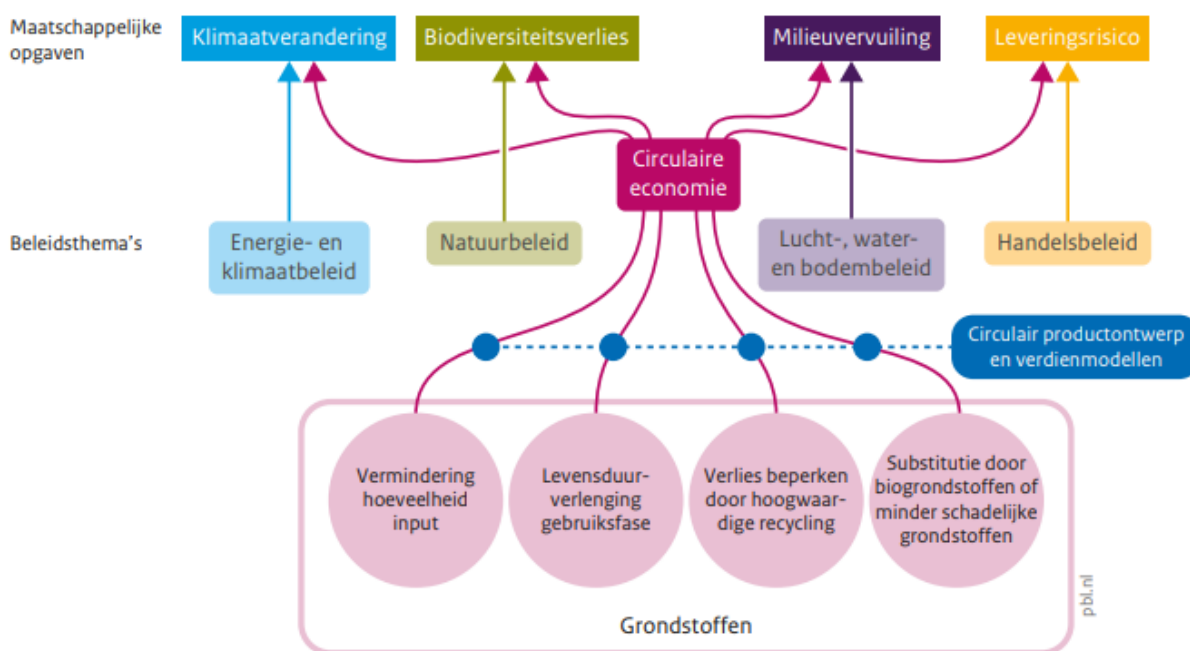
Maatschappelijke opgaven

Klimaatverandering

Biodiversiteitsverlies

Milieuvervuiling

Leveringsrisico

Circulaire economie

Beleidsthema's

Energie- en klimaatbeleid

Natuurbeleid

Lucht-, water- en bodembeleid

Handelsbeleid

Circulair productontwerp en verdienmodellen

Vermindering hoeveelheid input

Levensduurverlenging gebruiksfase

Verlies beperken door hoogwaardige recycling

Substitutie door biogrondstoffen of minder schadelijke grondstoffen

Grondstoffen

pbl.nl